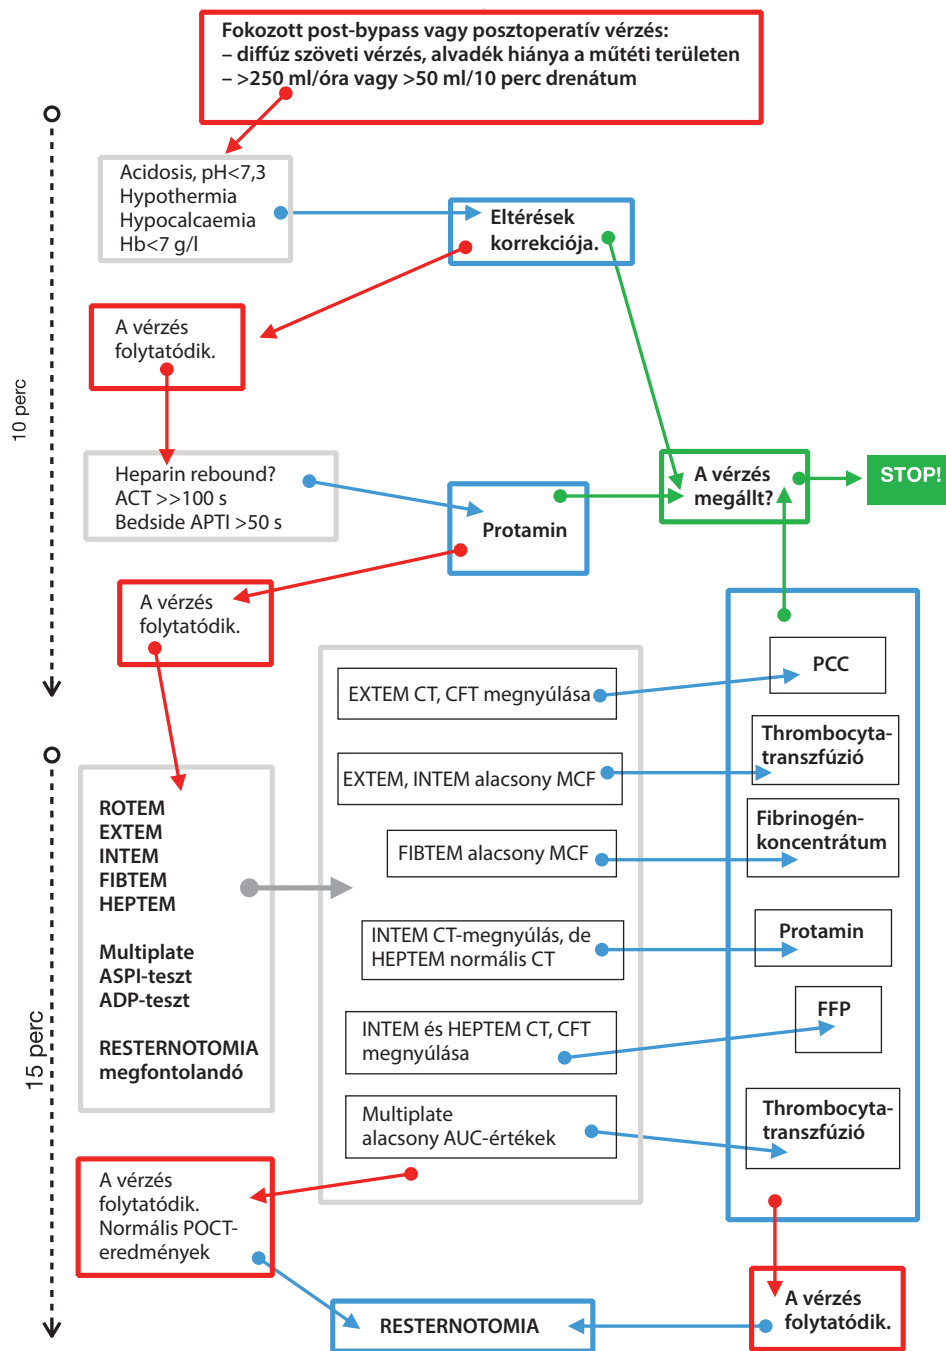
Fokozott post-bypass vagy posztoperatív vérzés:
– diffúz szöveti vérzés, alvadék hiánya a műtéti területen
– >250 ml/óra vagy >50 ml/10 perc drenátum

Acidosis, pH<7,3
Hypothermia
Hypocalcaemia
Hb<7 g/l

Eltérések korrekciója.

A vérzés folytatódik.

10 perc

Heparin rebound?
ACT >>100 s
Bedside APTI >50 s

Protamin

A vérzés megállt?

STOP!

A vérzés folytatódik.

EXTEM CT, CFT megnyúlása

PCC

EXTEM, INTEM alacsony MCF

Thrombocyta-transzfúzió

ROTEM
EXTEM
INTEM
FIBTEM
HEPTEM

Multiplate
ASPI-teszt
ADP-teszt

RESTERNOTOMIA megfontolandó

FIBTEM alacsony MCF

Fibrinogén-koncentrátum

INTEM CT-megnyúlás, de HEPTEM normális CT

Protamin

15 perc

INTEM és HEPTEM CT, CFT megnyúlása

FFP

Multiplate alacsony AUC-értékek

Thrombocyta-transzfúzió

A vérzés folytatódik. Normális POCT-eredmények

A vérzés folytatódik.

RESTERNOTOMIA